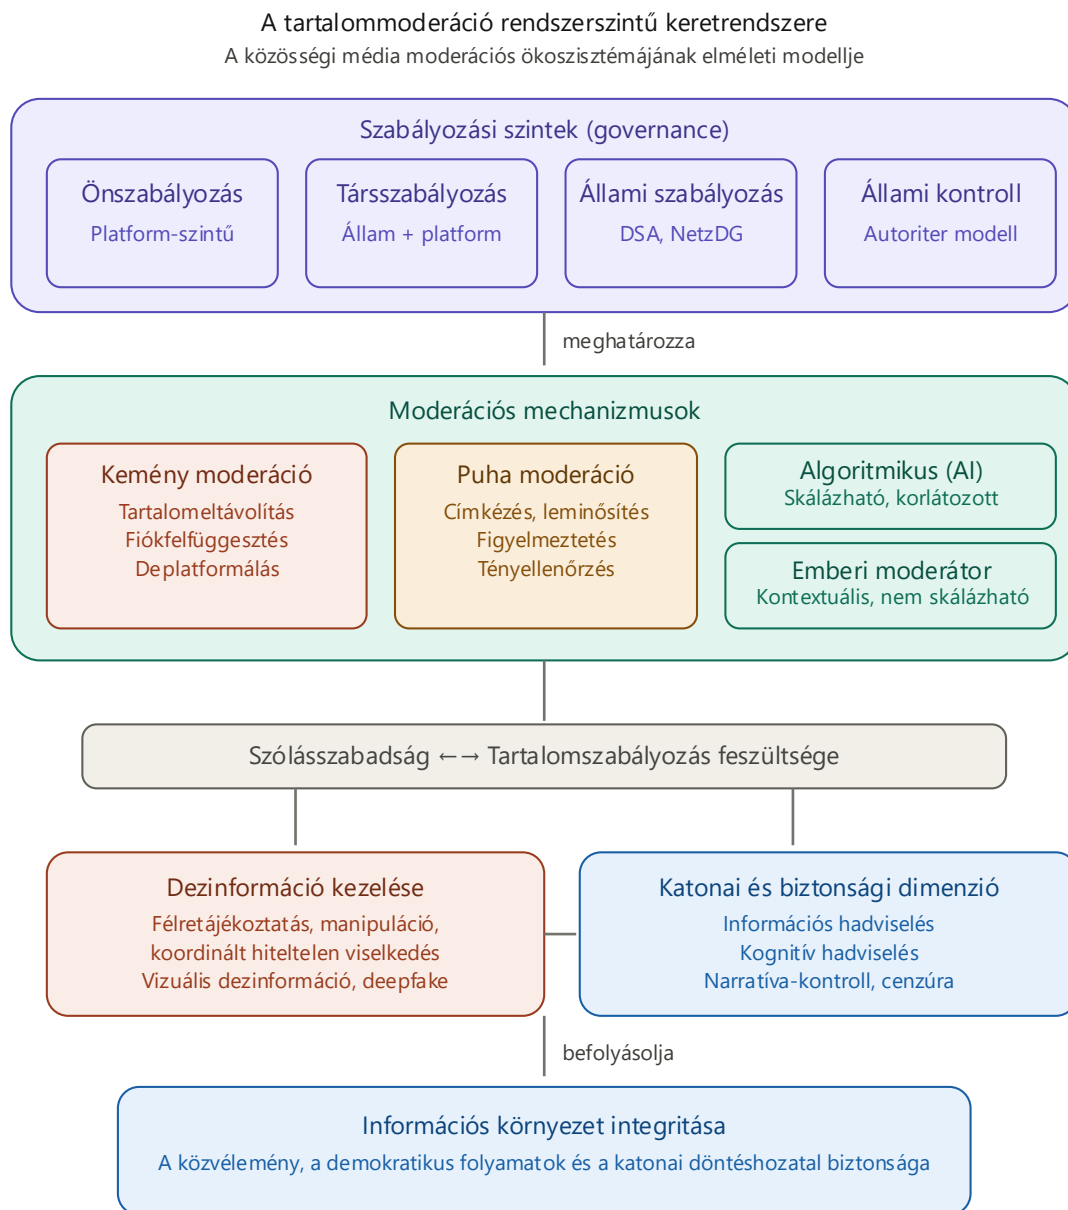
A tartalommoderáció rendszerszintű keretrendszere
A közösségi média moderációs ökoszisztémájának elméleti modellje

Szabályozási szintek (governance)

Önszabályozás
Platform-szintű

Társszabályozás
Állam + platform

Állami szabályozás
DSA, NetzDG

Állami kontroll
Autoriter modell

meghatározza

Moderációs mechanizmusok

Kemény moderáció
Tartalomeltávolítás
Fiókfelfüggesztés
Deplatformálás

Puha moderáció
Címkézés, leminősítés
Figyelmeztetés
Tényellenőrzés

Algoritmikus (AI)
Skálázható, korlátozott

Emberi moderátor
Kontextuális, nem skálázható

Szólásszabadság ←→ Tartalomszabályozás feszültsége

Dezinformáció kezelése
Félretájékoztatás, manipuláció,
koordinált hiteltelen viselkedés
Vizuális dezinformáció, deepfake

Katonai és biztonsági dimenzió
Információs hadviselés
Kognitív hadviselés
Narratíva-kontroll, cenzúra

befolyásolja

Információs környezet integritása
A közvélemény, a demokratikus folyamatok és a katonai döntéshozatal biztonsága